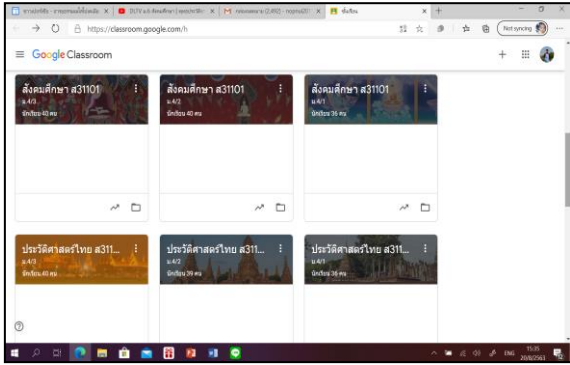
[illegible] × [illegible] × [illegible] × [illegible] × ห้องเรียน ×

https://classroom.google.com/h

Not syncing

Google Classroom

สังคมศึกษา ส31101
ม.4/3
นักเรียน 40 คน

สังคมศึกษา ส31101
ม.4/2
นักเรียน 40 คน

สังคมศึกษา ส31101
ม.4/1
นักเรียน 36 คน

ประวัติศาสตร์ไทย ส311...
ม.4/3
นักเรียน 40 คน

ประวัติศาสตร์ไทย ส311...
ม.4/2
นักเรียน 39 คน

ประวัติศาสตร์ไทย ส311...
ม.4/1
นักเรียน 36 คน

ENG 15:35 20/8/2563